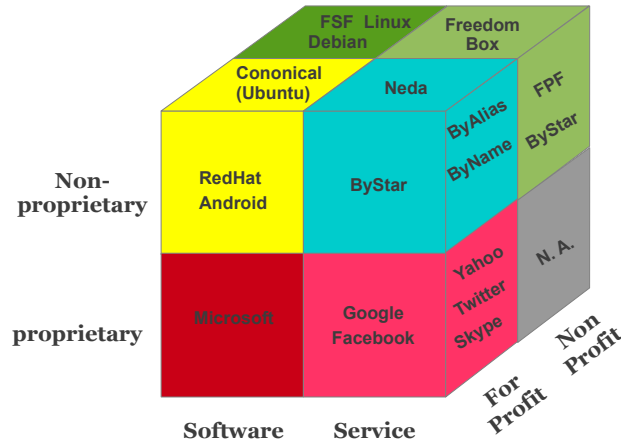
FSF Linux
Debian

Freedom
Box

Cononical
(Ubuntu)

Neda

FPF

ByStar

ByAlias

ByName

Non-
proprietary

RedHat
Android

ByStar

Yahoo

Twitter

Skype

N. A.

proprietary

Microsoft

Google
Facebook

For
Profit

Non
Profit

Software

Service